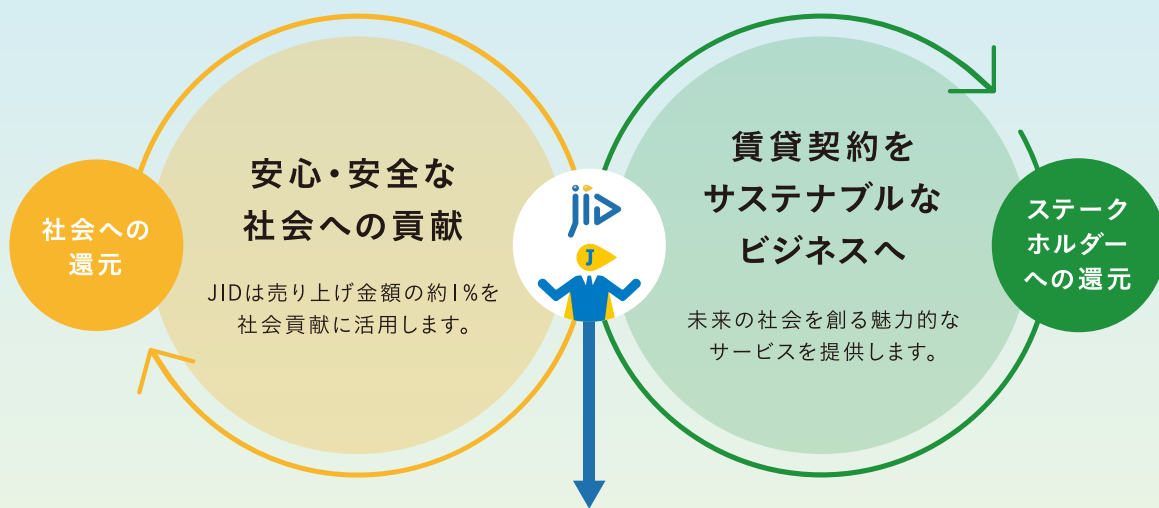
社会への還元

安心・安全な社会への貢献

JIDは売り上げ金額の約1%を社会貢献に活用します。

jid

J

賃貸契約をサステナブルなビジネスへ

未来の社会を創る魅力的なサービスを提供します。

ステークホルダーへの還元